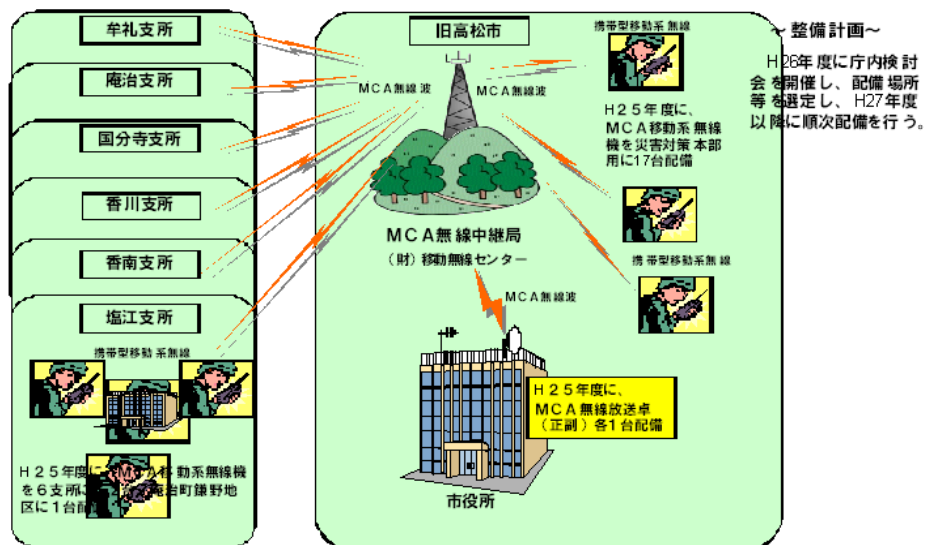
牟礼支所

庵治支所

国分寺支所

香川支所

香南支所

塩江支所

携帯型移動系無線

H25年度に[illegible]動系無線機を6支所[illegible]庵治町鎌野地区に1台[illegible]

旧高松市

MCA無線波

MCA無線波

携帯型移動系無線

H25年度に、MCA移動系無線機を災害対策本部用に17台配備

MCA無線中継局

（財）移動無線センター

携帯型移動系無線

MCA無線波

H25年度に、MCA無線放送卓（正副）各1台配備

市役所

～整備計画～

H26年度に庁内検討会を開催し、配備場所等を選定し、H27年度以降に順次配備を行う。